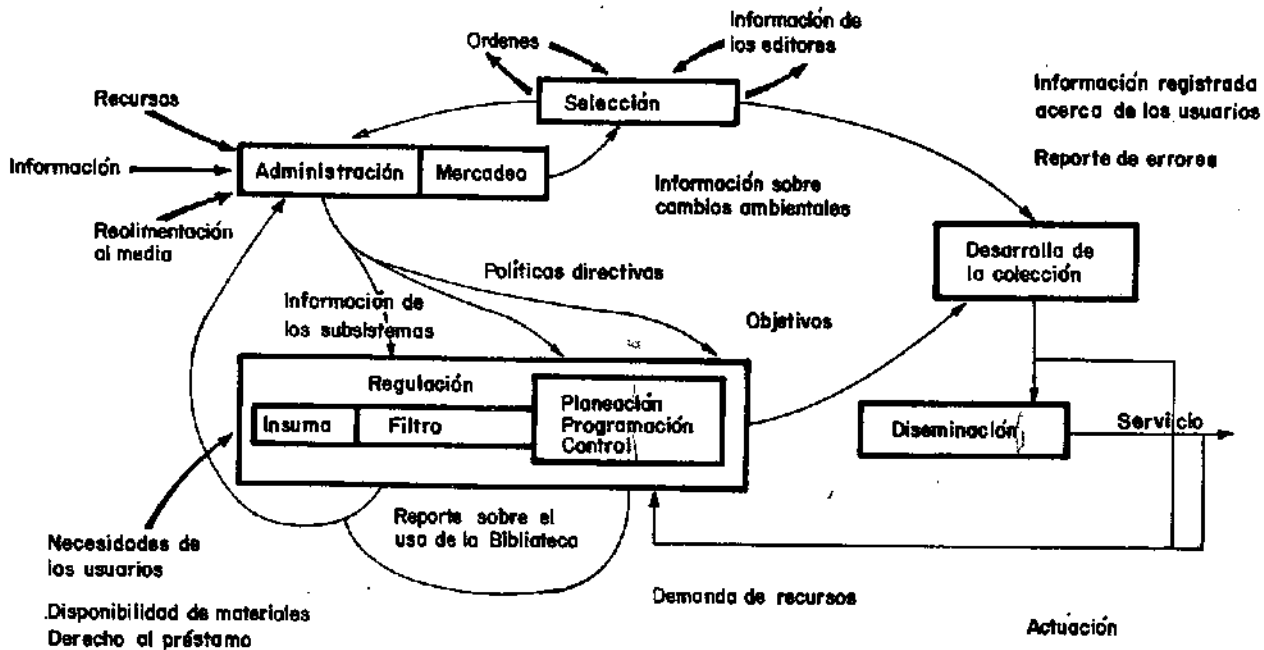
Ordenes

Información de los editores

Selección

Información registrada acerca de los usuarios

Reporte de errores

Recursos

Información

Administración

Mercadeo

Información sobre cambios ambientales

Realimentación al medio

Desarrollo de la colección

Políticas directivas

Información de los subsistemas

Objetivos

Regulación

Insumo

Filtro

Planeación Programación Control

Diseminación

Servicio

Reporte sobre el uso de la Biblioteca

Necesidades de los usuarios

.Disponibilidad de materiales
Derecho al préstamo

Demanda de recursos

Actuación